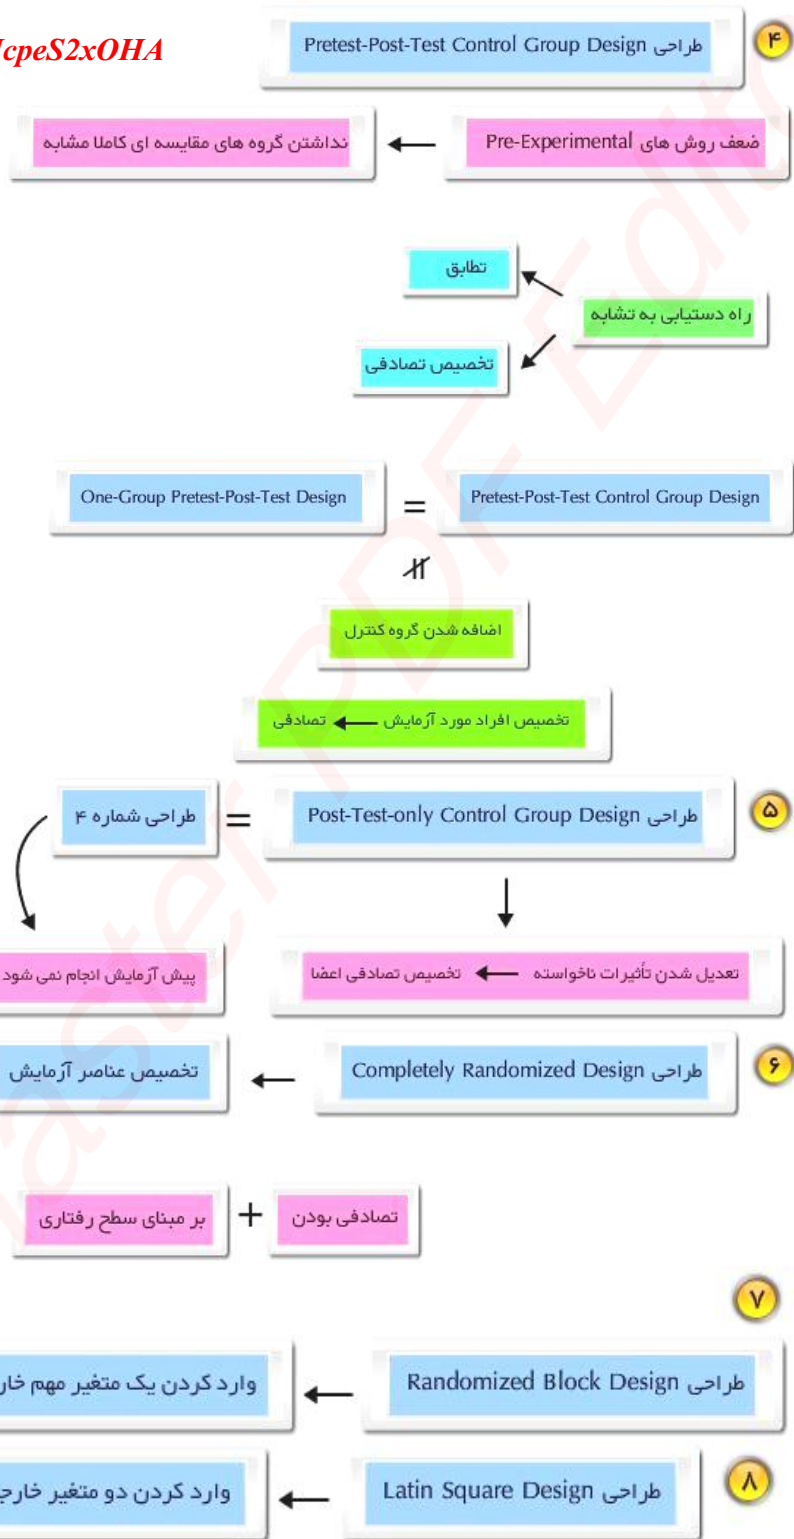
IcpeS2xOHA

۴ طراحی Pretest-Post-Test Control Group Design

ضعف روش های Pre-Experimental ← نداشتن گروه های مقایسه ای کاملا مشابه

راه دستیابی به تشابه
تطابق
تخصیص تصادفی

Pretest-Post-Test Control Group Design = One-Group Pretest-Post-Test Design

اضافه شدن گروه کنترل

تخصیص افراد مورد آزمایش ← تصادفی

۵ طراحی Post-Test-only Control Group Design = طراحی شماره ۴

تعدیل شدن تأثیرات ناخواسته ← تخصیص تصادفی اعضا

پیش آزمایش انجام نمی شود

۶ طراحی Completely Randomized Design ← تخصیص عناصر آزمایش

تصادفی بودن + بر مبنای سطح رفتاری

۷ طراحی Randomized Block Design ← وارد کردن یک متغیر مهم خار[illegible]

۸ طراحی Latin Square Design ← وارد کردن دو متغیر خارج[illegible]